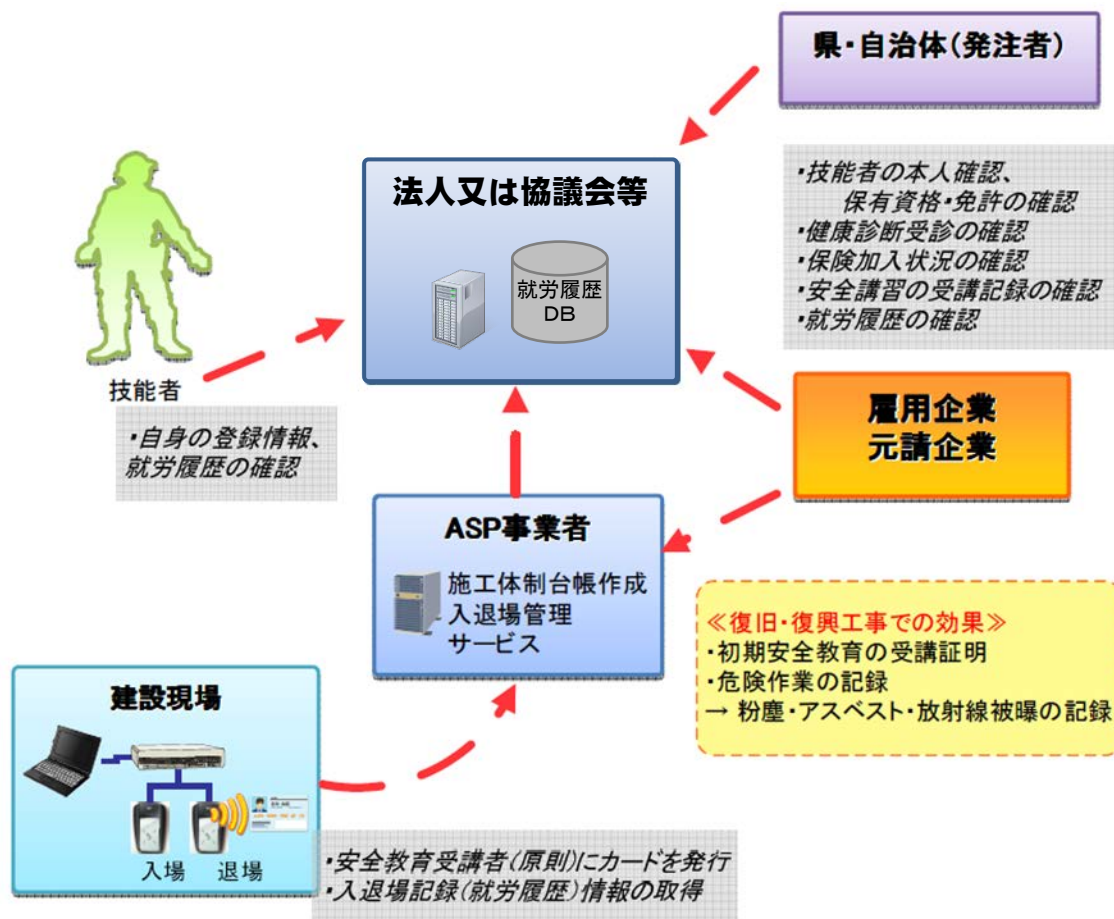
県・自治体(発注者)

法人又は協議会等

就労履歴 DB

・技能者の本人確認、
保有資格・免許の確認
・健康診断受診の確認
・保険加入状況の確認
・安全講習の受講記録の確認
・就労履歴の確認

技能者

・自身の登録情報、
就労履歴の確認

雇用企業
元請企業

ASP事業者

施工体制台帳作成
入退場管理
サービス

≪復旧・復興工事での効果≫
・初期安全教育の受講証明
・危険作業の記録
→ 粉塵・アスベスト・放射線被曝の記録

建設現場

入場 退場

・安全教育受講者(原則)にカードを発行
・入退場記録(就労履歴)情報の取得